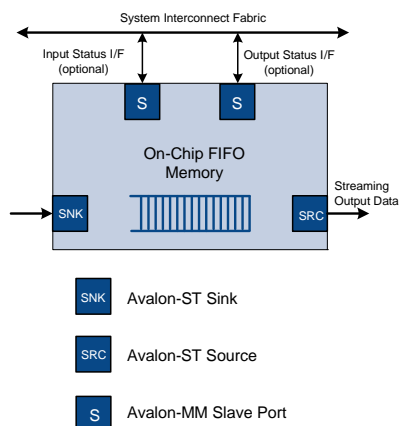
System Interconnect Fabric

Input Status I/F (optional)

Output Status I/F (optional)

S

S

On-Chip FIFO Memory

SNK

SRC

Streaming Output Data

SNK Avalon-ST Sink

SRC Avalon-ST Source

S Avalon-MM Slave Port